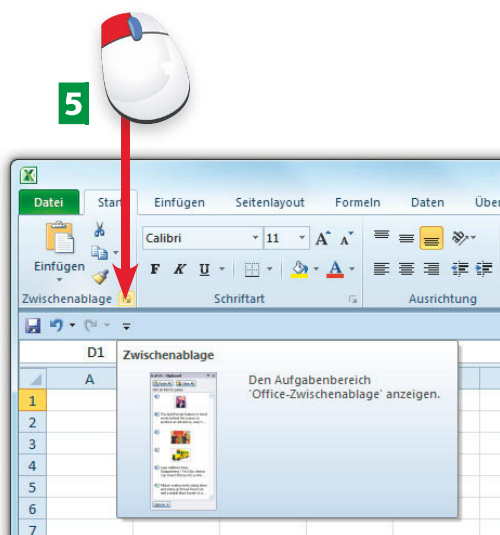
5

Datei Start Einfügen Seitenlayout Formeln Daten Über

Einfügen

Calibri 11 $A^{\wedge}$ $A^{\vee}$

F K U

Zwischenablage Schriftart Ausrichtung

D1

Zwischenablage

A

1
2
3
4
5
6
7

Den Aufgabenbereich 'Office-Zwischenablage' anzeigen.